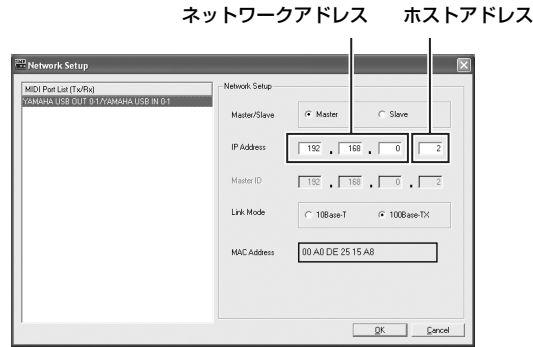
ネットワークアドレス　ホストアドレス

Network Setup

MIDI Port List (Tx/Rx)
YAMAHA USB OUT 0-1/YAMAHA USB IN 0-1

Network Setup

Master/Slave
Master
Slave

IP Address
192 . 168 . 0 . 2

Master ID
192 . 168 . 0 . 2

Link Mode
10Base-T
100Base-TX

MAC Address
00 A0 DE 25 15 A8

OK
Cancel